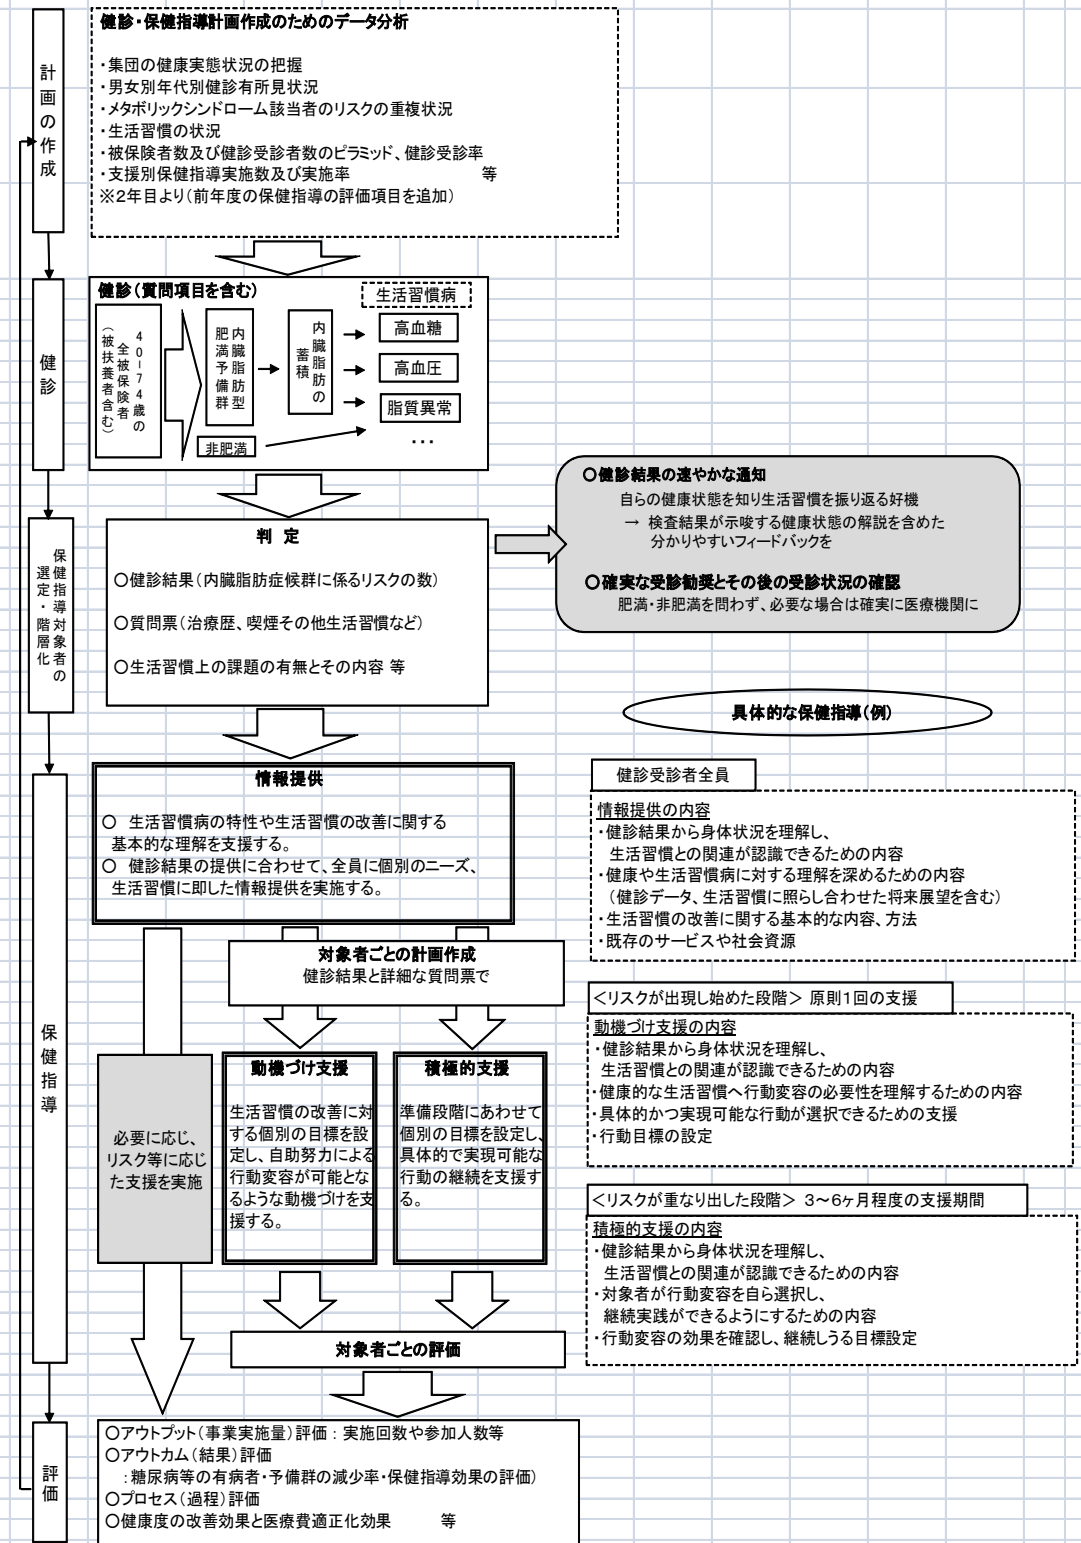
計画の作成

健診・保健指導計画作成のためのデータ分析

・集団の健康実態状況の把握
・男女別年代別健診有所見状況
・メタボリックシンドローム該当者のリスクの重複状況
・生活習慣の状況
・被保険者数及び健診受診者数のピラミッド、健診受診率
・支援別保健指導実施数及び実施率 等
※2年目より（前年度の保健指導の評価項目を追加）

健診

健診（質問項目を含む）

生活習慣病

40-74歳の全被保険者（被扶養者含む）

内臓脂肪型肥満予備群

内臓脂肪の蓄積

高血糖

高血圧

脂質異常

…

非肥満

保健指導対象者の選定・階層化

判 定

○健診結果（内臓脂肪症候群に係るリスクの数）

○質問票（治療歴、喫煙その他生活習慣など）

○生活習慣上の課題の有無とその内容 等

○健診結果の速やかな通知
自らの健康状態を知り生活習慣を振り返る好機
→ 検査結果が示唆する健康状態の解説を含めた分かりやすいフィードバックを

○確実な受診勧奨とその後の受診状況の確認
肥満・非肥満を問わず、必要な場合は確実に医療機関に

具体的な保健指導（例）

保健指導

情報提供

○ 生活習慣病の特性や生活習慣の改善に関する基本的な理解を支援する。
○ 健診結果の提供に合わせて、全員に個別のニーズ、生活習慣に即した情報提供を実施する。

健診受診者全員

情報提供の内容
・健診結果から身体状況を理解し、生活習慣との関連が認識できるための内容
・健康や生活習慣病に対する理解を深めるための内容（健診データ、生活習慣に照らし合わせた将来展望を含む）
・生活習慣の改善に関する基本的な内容、方法
・既存のサービスや社会資源

対象者ごとの計画作成
健診結果と詳細な質問票で

<リスクが出現し始めた段階> 原則1回の支援

動機づけ支援の内容
・健診結果から身体状況を理解し、生活習慣との関連が認識できるための内容
・健康的な生活習慣へ行動変容の必要性を理解するための内容
・具体的かつ実現可能な行動が選択できるための支援
・行動目標の設定

必要に応じ、リスク等に応じた支援を実施

動機づけ支援

生活習慣の改善に対する個別の目標を設定し、自助努力による行動変容が可能となるような動機づけを支援する。

積極的支援

準備段階にあわせて個別の目標を設定し、具体的で実現可能な行動の継続を支援する。

<リスクが重なり出した段階> 3～6ケ月程度の支援期間

積極的支援の内容
・健診結果から身体状況を理解し、生活習慣との関連が認識できるための内容
・対象者が行動変容を自ら選択し、継続実践ができるようにするための内容
・行動変容の効果を確認し、継続しうる目標設定

対象者ごとの評価

評価

○アウトプット（事業実施量）評価：実施回数や参加人数等
○アウトカム（結果）評価
：糖尿病等の有病者・予備群の減少率・保健指導効果の評価）
○プロセス（過程）評価
○健康度の改善効果と医療費適正化効果 等